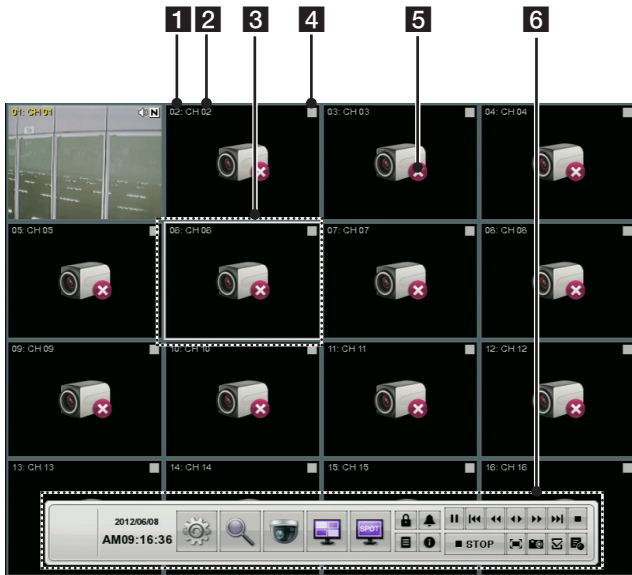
1 2 3 4 5 6

01: CH 01 N

02: CH 02

03: CH 03

04: CH 04

05: CH 05

06: CH 06

07: CH 07

08: CH 08

09: CH 09

10: CH 10

11: CH 11

12: CH 12

13: CH 13

14: CH 14

15: CH 15

16: CH 16

2012/06/08
AM09:16:36

SPOT

■ STOP